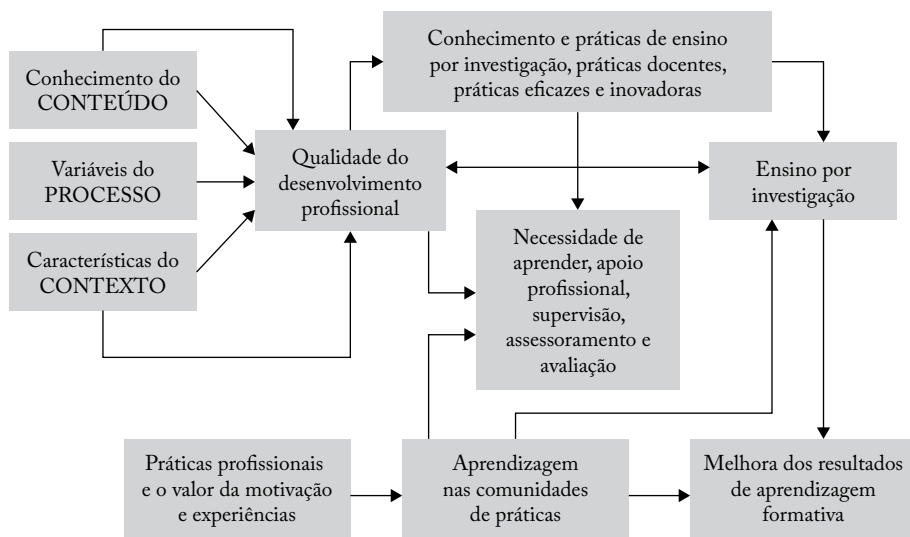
Conhecimento do CONTEÚDO

Variáveis do PROCESSO

Características do CONTEXTO

Qualidade do desenvolvimento profissional

Conhecimento e práticas de ensino por investigação, práticas docentes, práticas eficazes e inovadoras

Ensino por investigação

Necessidade de aprender, apoio profissional, supervisão, assessoramento e avaliação

Práticas profissionais e o valor da motivação e experiências

Aprendizagem nas comunidades de práticas

Melhora dos resultados de aprendizagem formativa